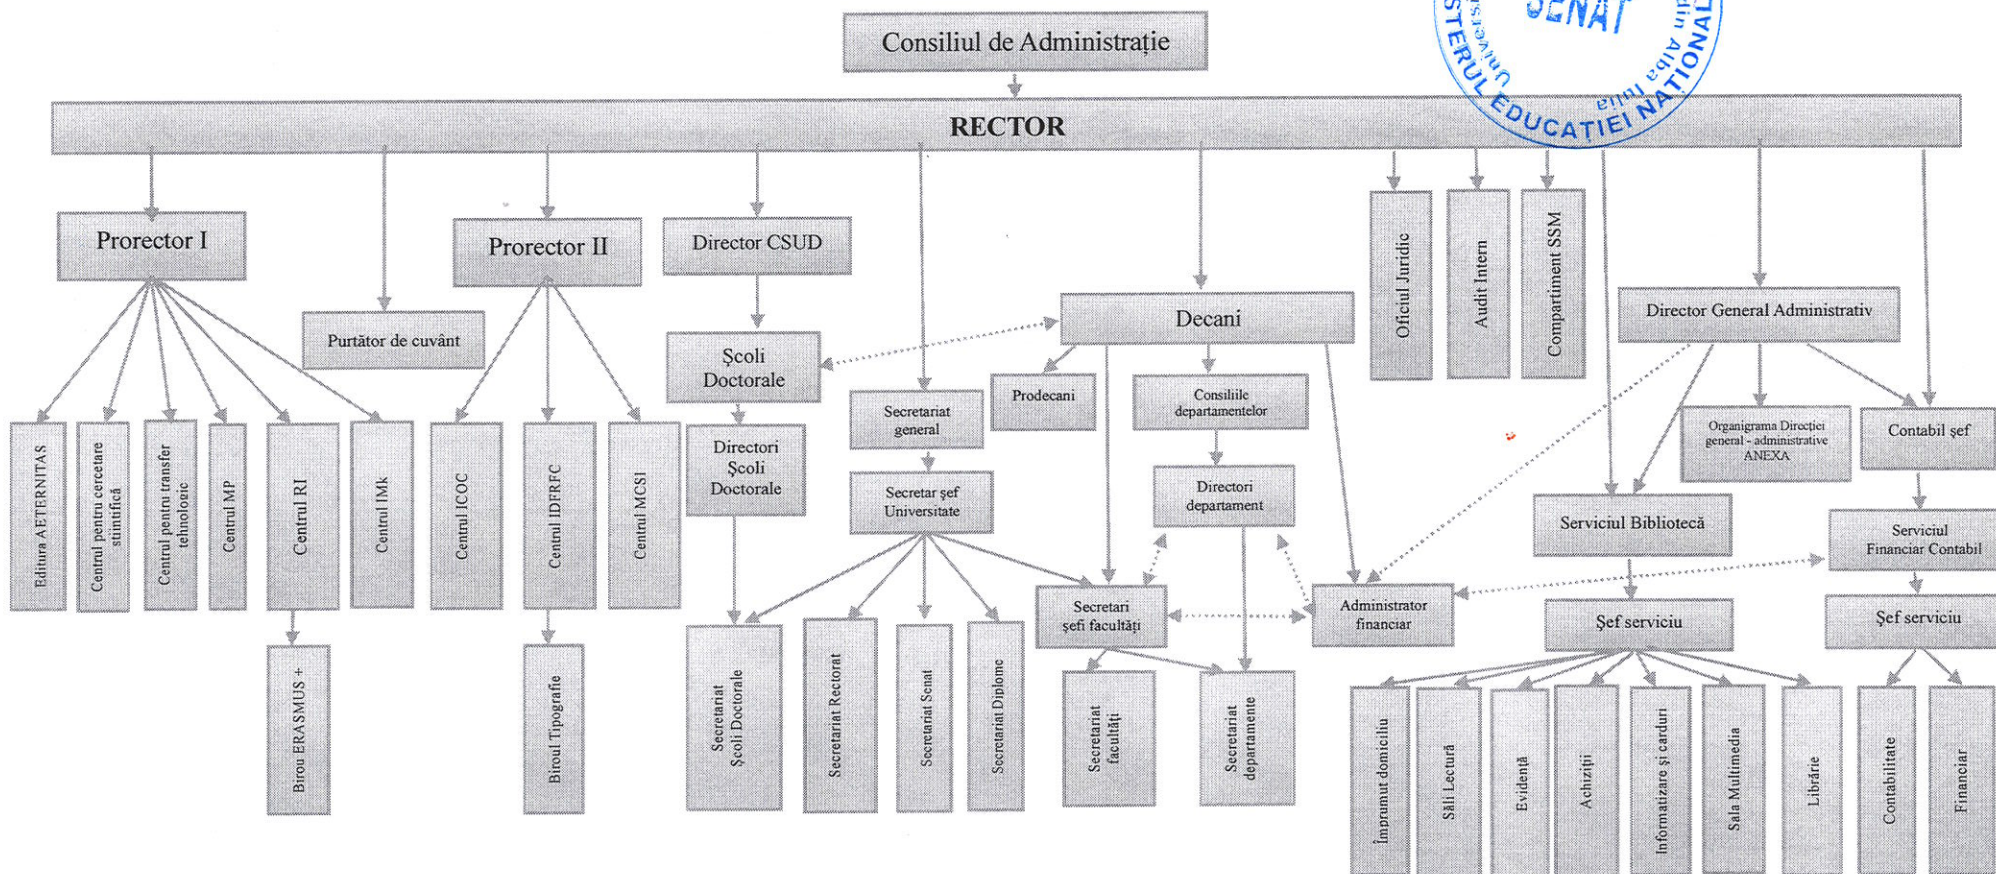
Consiliul de Administrație

RECTOR

SENAT
Universitatea Alba Iulia
MINISTERUL EDUCAȚIEI NAȚIONALE

Prorector I

Purtător de cuvânt

Prorector II

Director CSUD

Oficiul Juridic

Audit Intern

Compartiment SSM

Director General Administrativ

Decani

Școli Doctorale

Secretariat general

Prodecani

Consiliile departamentelor

Organigrama Direcției general - administrative ANEXA

Contabil șef

Editura AETERNITAS

Centrul pentru cercetare științifică

Centrul pentru transfer tehnologic

Centrul MP

Centrul RI

Centrul IMk

Centrul ICOC

Centrul IDFRFC

Centrul MCSI

Directori Școli Doctorale

Secretar șef Universitate

Directori departament

Serviciul Bibliotecă

Serviciul Financiar Contabil

Secretari șefi facultăți

Administrator financiar

Șef serviciu

Șef serviciu

Birou ERASMUS +

Biroul Tipografie

Secretariat Școli Doctorale

Secretariat Rectorat

Secretariat Senat

Secretariat Diplome

Secretariat facultăți

Secretariat departamente

Împrumut domiciliu

Săli Lectură

Evidență

Achiziții

Informatizare și cataloage

Sala Multimedia

Librărie

Contabilitate

Financiar